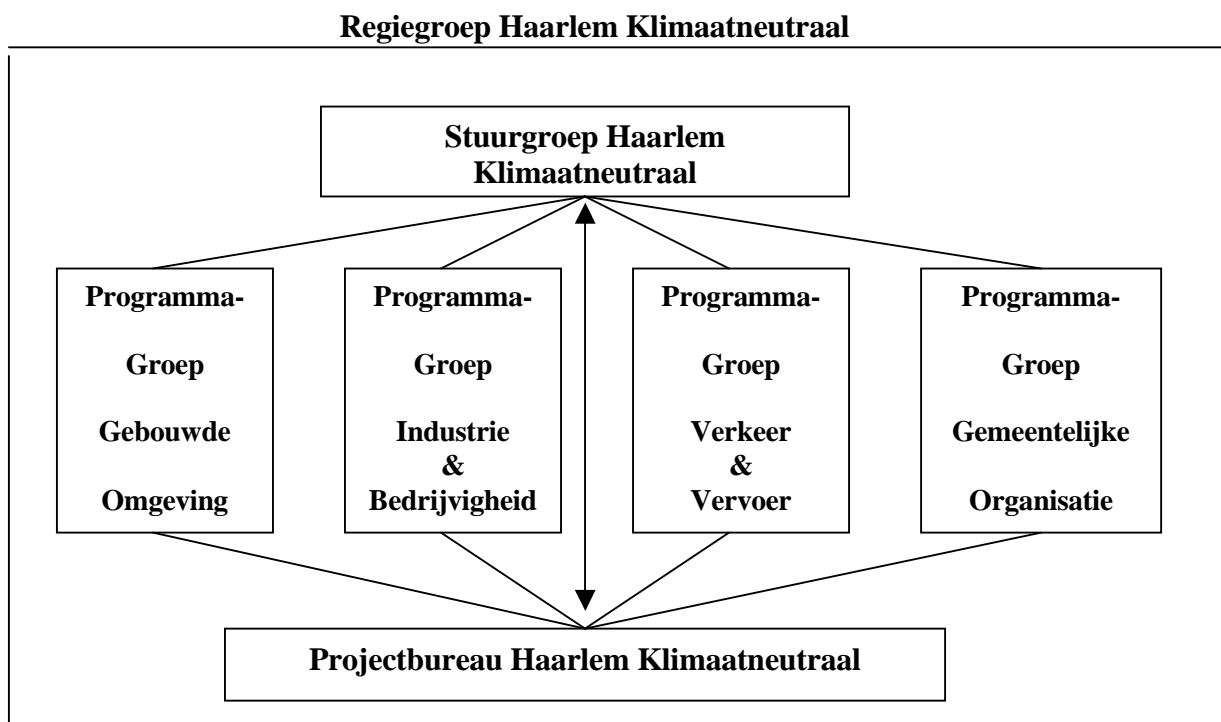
Regiegroep Haarlem Klimaatneutraal

Stuurgroep Haarlem Klimaatneutraal

Programma-
Groep
Gebouwde
Omgeving

Programma-
Groep
Industrie
&
Bedrijvigheid

Programma-
Groep
Verkeer
&
Vervoer

Programma-
Groep
Gemeentelijke
Organisatie

Projectbureau Haarlem Klimaatneutraal